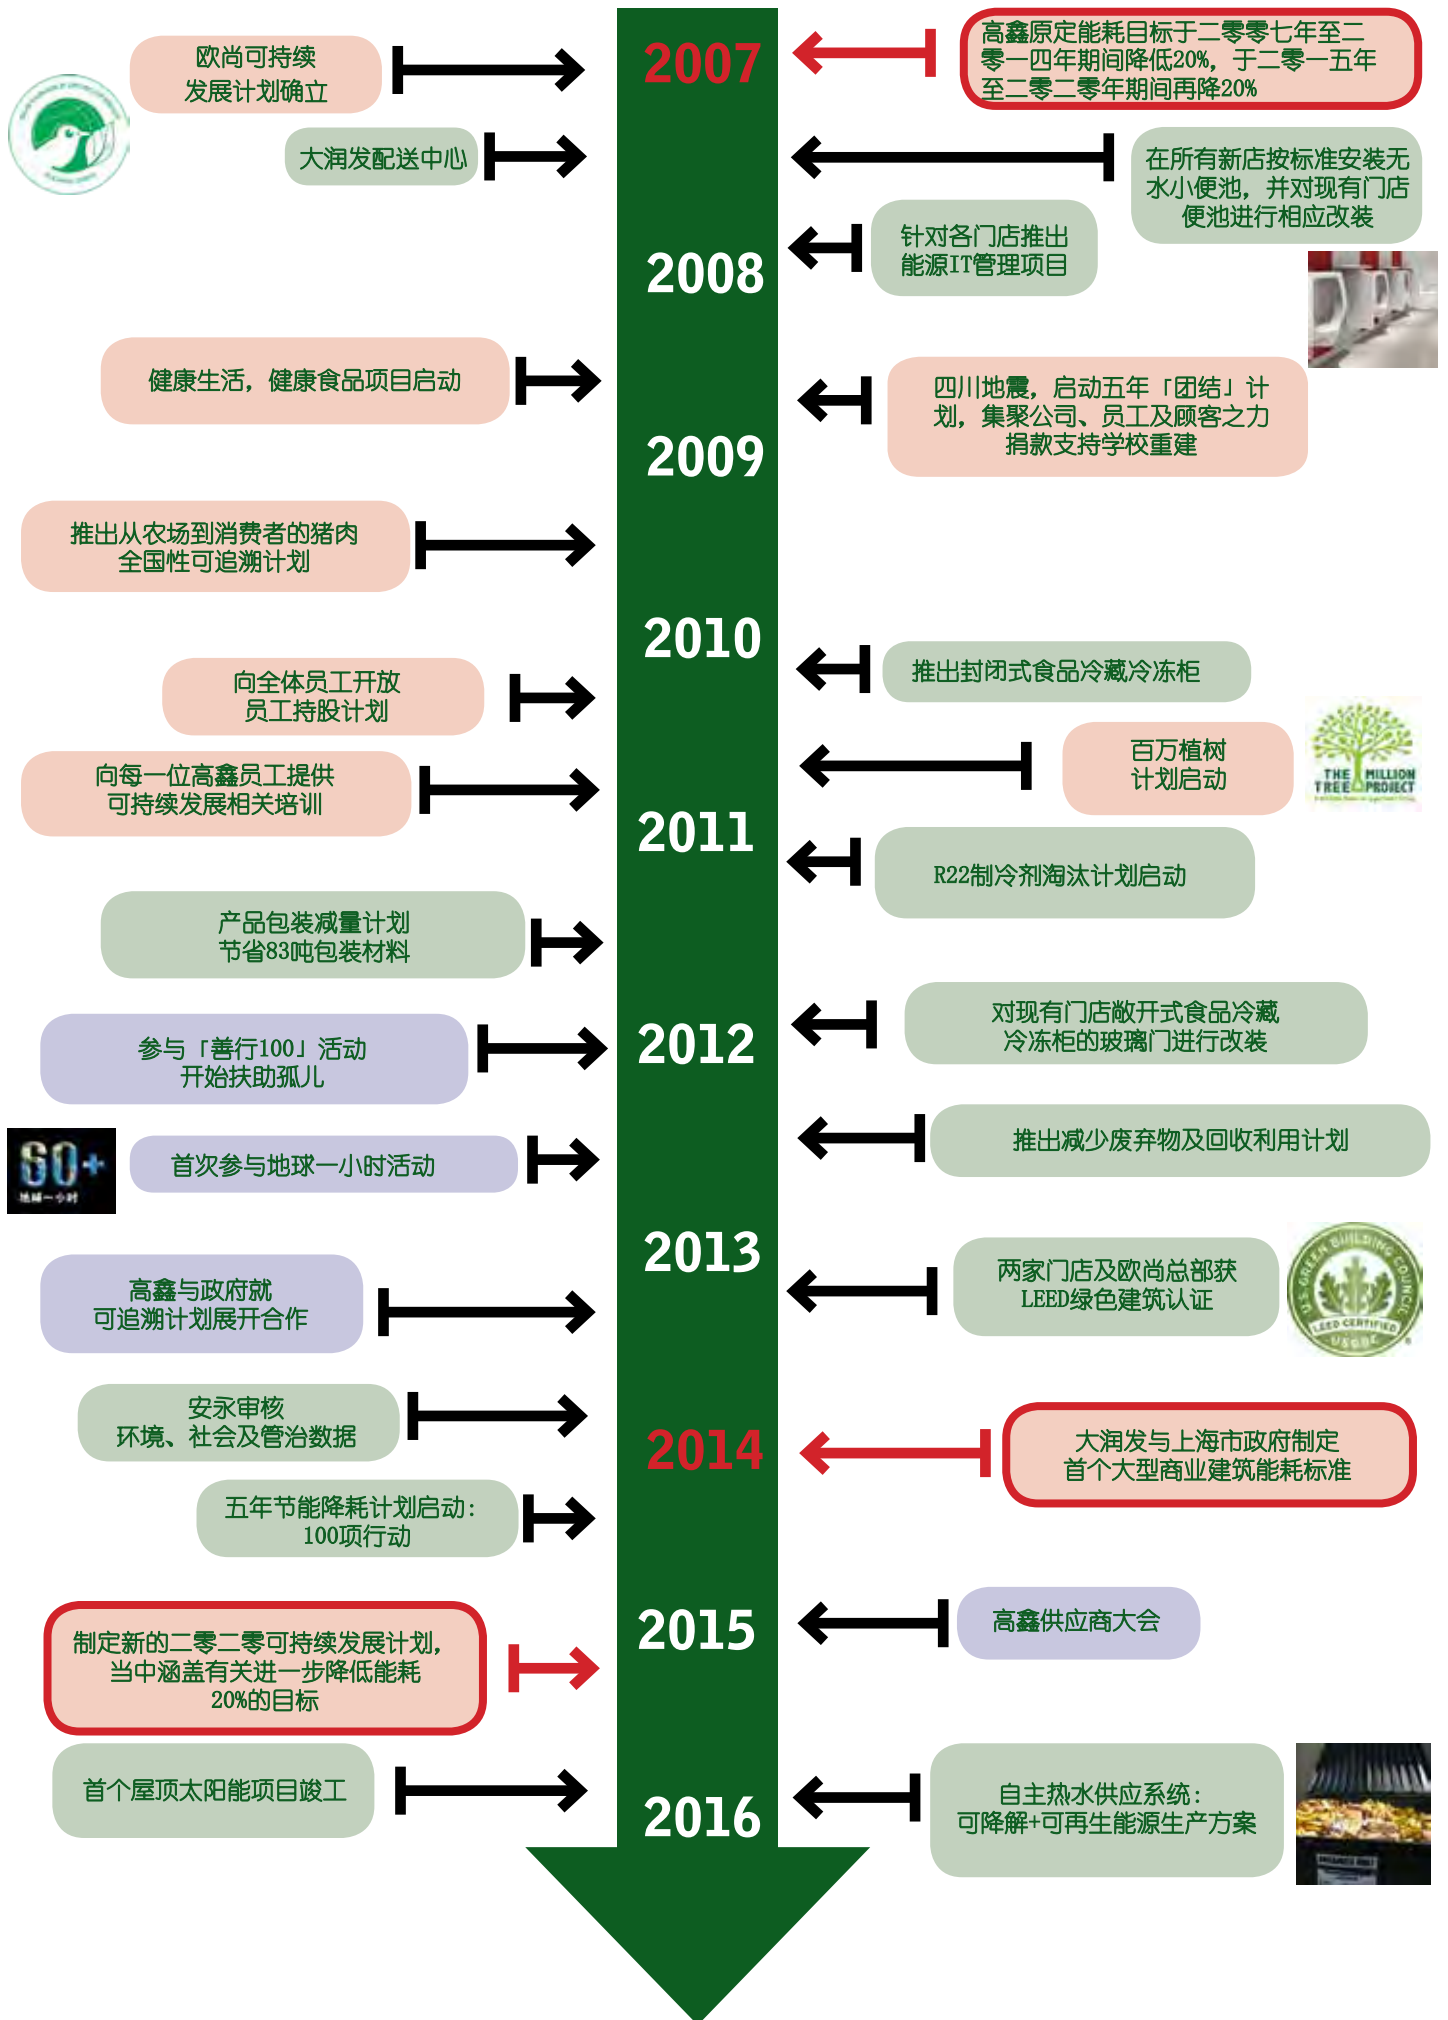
欧尚可持续发展计划确立

2007

高鑫原定能耗目标于二零零七年至二零一四年期间降低20%，于二零一五年至二零二零年期间再降20%

大润发配送中心

在所有新店按标准安装无水小便池，并对现有门店便池进行相应改装

针对各门店推出能源IT管理项目

2008

健康生活，健康食品项目启动

四川地震，启动五年「团结」计划，集聚公司、员工及顾客之力捐款支持学校重建

2009

推出从农场到消费者的猪肉全国性可追溯计划

2010

推出封闭式食品冷藏冷冻柜

向全体员工开放员工持股计划

百万植树计划启动

THE MILLION TREE PROJECT

向每一位高鑫员工提供可持续发展相关培训

2011

R22制冷剂淘汰计划启动

产品包装减量计划节省83吨包装材料

对现有门店敞开式食品冷藏冷冻柜的玻璃门进行改装

参与「善行100」活动开始扶助孤儿

2012

推出减少废弃物及回收利用计划

60+

首次参与地球一小时活动

2013

两家门店及欧尚总部获LEED绿色建筑认证

高鑫与政府就可追溯计划展开合作

安永审核环境、社会及管治数据

2014

大润发与上海市政府制定首个大型商业建筑能耗标准

五年节能降耗计划启动：100项行动

2015

高鑫供应商大会

制定新的二零二零可持续发展计划，当中涵盖有关进一步降低能耗20%的目标

首个屋顶太阳能项目竣工

2016

自主热水供应系统：可降解+可再生能源生产方案